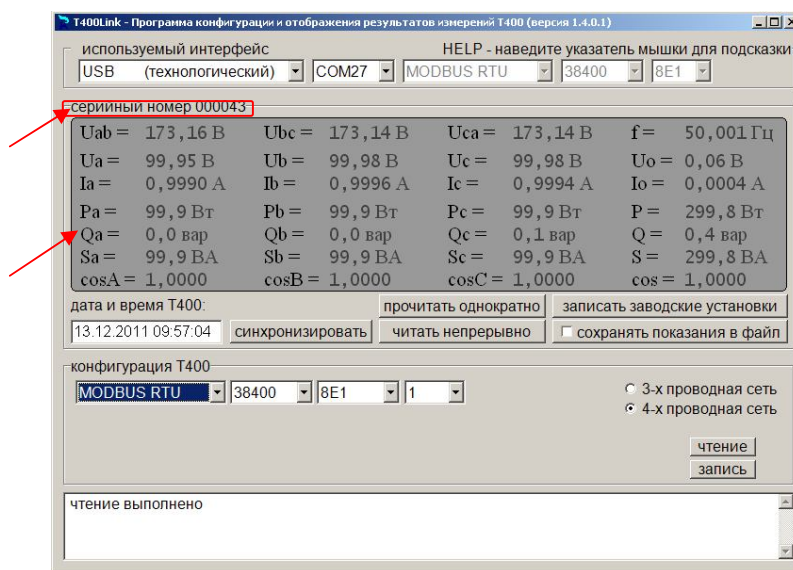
T400Link - Программа конфигурации и отображения результатов измерений T400 (версия 1.4.0.1)

используемый интерфейс

HELP - наведите указатель мышки для подсказки

USB (технологический)

COM27

MODBUS RTU

38400

8E1

серийный номер 000043

| | | | | | | | |
|---|---|---|---|---|---|---|---|
| Uab = | 173,16 В | Ubc = | 173,14 В | Uca = | 173,14 В | f = | 50,001 Гц |
| Ua = | 99,95 В | Ub = | 99,98 В | Uc = | 99,98 В | Uo = | 0,06 В |
| Ia = | 0,9990 А | Ib = | 0,9996 А | Ic = | 0,9994 А | Io = | 0,0004 А |
| Pa = | 99,9 Вт | Pb = | 99,9 Вт | Pc = | 99,9 Вт | P = | 299,8 Вт |
| Qa = | 0,0 вар | Qb = | 0,0 вар | Qc = | 0,1 вар | Q = | 0,4 вар |
| Sa = | 99,9 ВА | Sb = | 99,9 ВА | Sc = | 99,9 ВА | S = | 299,8 ВА |
| cosA = | 1,0000 | cosB = | 1,0000 | cosC = | 1,0000 | cos = | 1,0000 |

дата и время T400:

прочитать однократно

записать заводские установки

13.12.2011 09:57:04

синхронизировать

читать непрерывно

сохранять показания в файл

конфигурация T400

MODBUS RTU

38400

8E1

1

3-х проводная сеть

4-х проводная сеть

чтение

запись

чтение выполнено